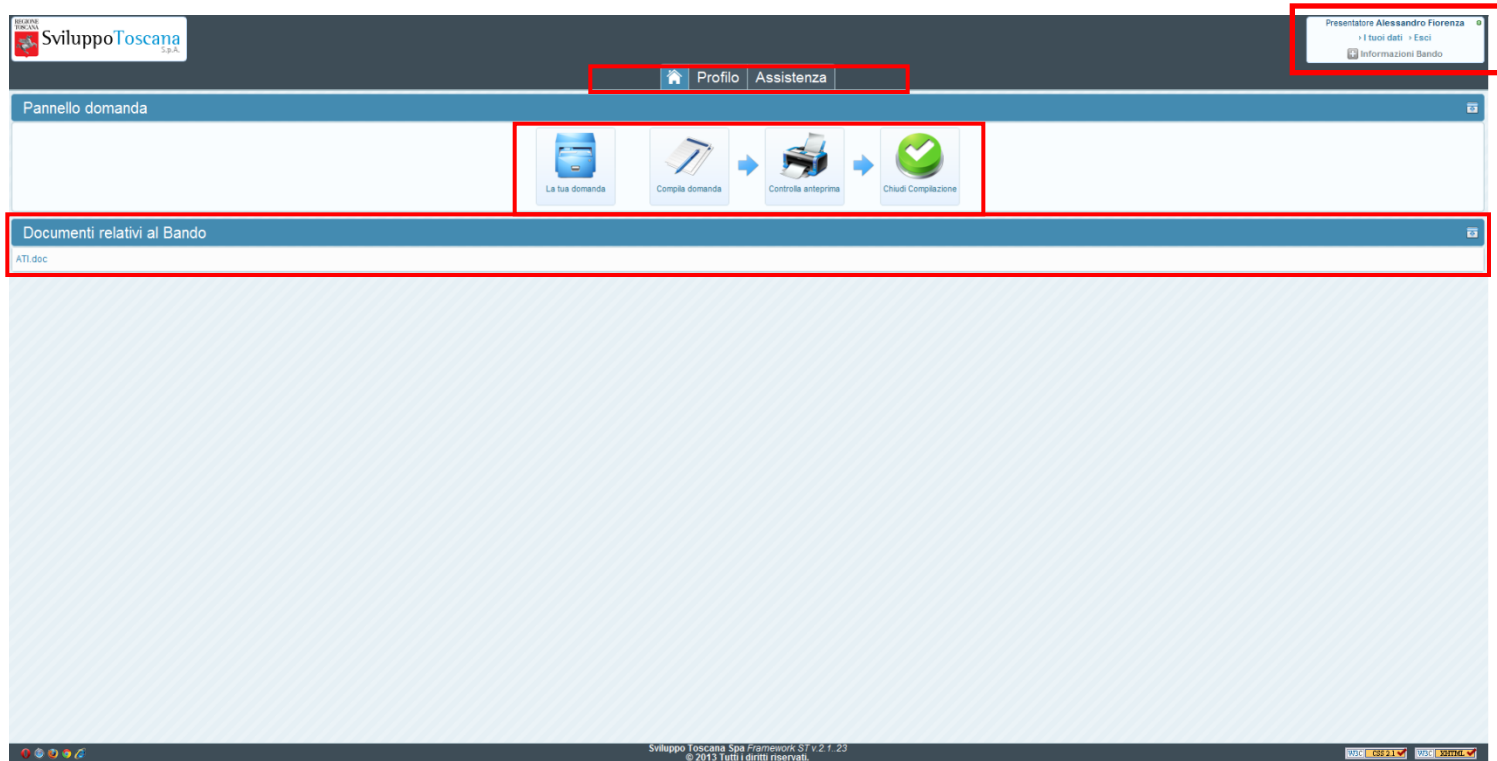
REGIONE TOSCANA

SviluppoToscana S.p.A.

Presentatore Alessandro Fiorenza

› I tuoi dati › Esci

Informazioni Bando

Profilo Assistenza

Pannello domanda

La tua domanda

Compila domanda

Controlla anteprima

Chiudi Compilazione

Documenti relativi al Bando

ATI.doc

Sviluppo Toscana Spa Framework ST v.2.1..23
© 2013 Tutti i diritti riservati.

W3C CSS 2.1 W3C XHTML